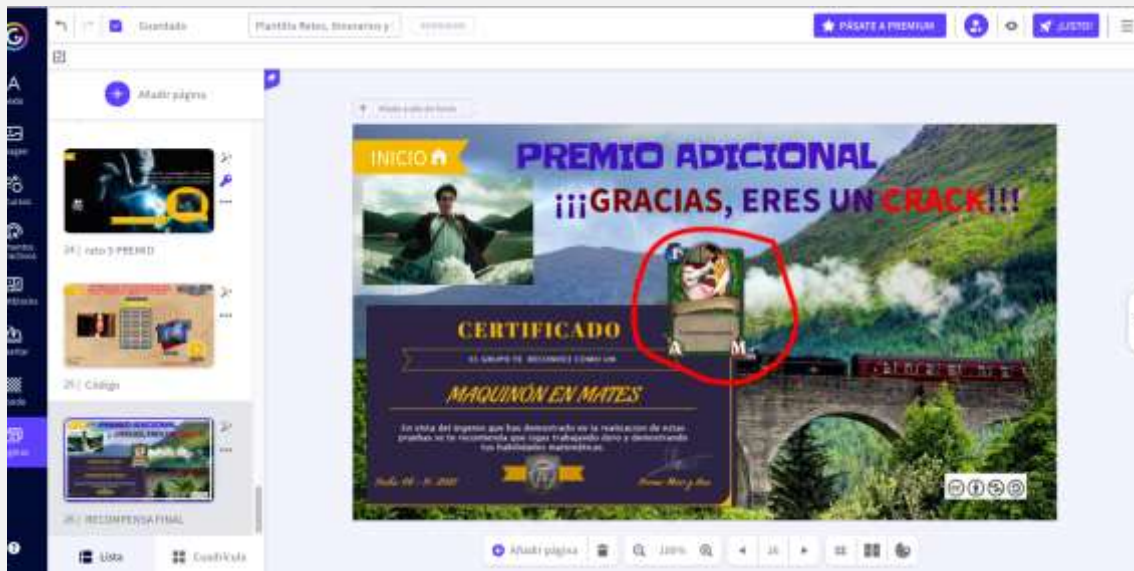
Guardado

Plantilla Retos, Itinerarios y

PÁSATE A PREMIUM

¡LISTO!

Añadir página

24 | reto 5 PREMIO

25 | Código

26 | RECOMPENSA FINAL

Lista

Cuadrícula

INICIO

PREMIO ADICIONAL

¡¡¡GRACIAS, ERES UN CRACK!!!

CERTIFICADO

EL GRUPO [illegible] RECONOCE COMO UN

MAQUINÓN EN MATES

En vista del ingenio que has demostrado en la realización de estas pruebas se te recomienda que sigas trabajando duro y demostrando tus habilidades matemáticas.

A

M

Añadir página

100%

26